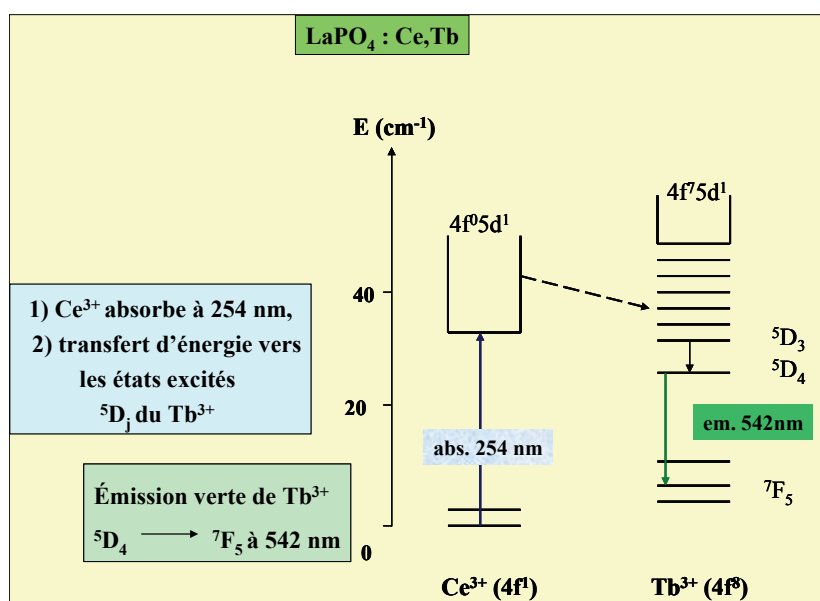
$LaPO_4$ : Ce,Tb

E ($cm^{-1}$)

40

20

0

1) $Ce^{3+}$ absorbe à 254 nm,
2) transfert d'énergie vers les états excités $^5D_j$ du $Tb^{3+}$

Émission verte de $Tb^{3+}$
$^5D_4 \longrightarrow {}^7F_5$ à 542 nm

$4f^05d^1$

abs. 254 nm

$4f^75d^1$

$^5D_3$

$^5D_4$

em. 542nm

$^7F_5$

$Ce^{3+}$ ($4f^1$)

$Tb^{3+}$ ($4f^8$)